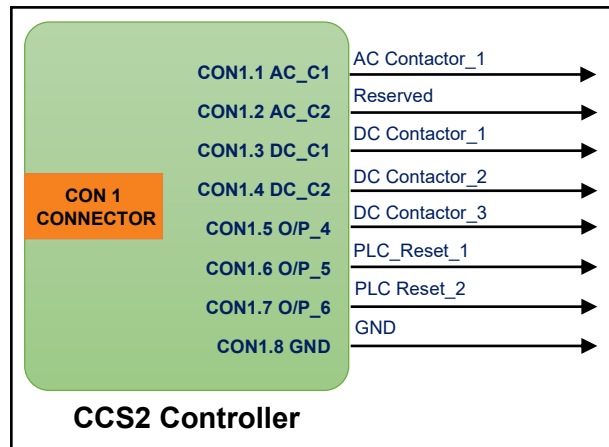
CON 1 CONNECTOR

CON1.1 AC_C1
CON1.2 AC_C2
CON1.3 DC_C1
CON1.4 DC_C2
CON1.5 O/P_4
CON1.6 O/P_5
CON1.7 O/P_6
CON1.8 GND

AC Contactor_1
Reserved
DC Contactor_1
DC Contactor_2
DC Contactor_3
PLC_Reset_1
PLC Reset_2
GND

CCS2 Controller